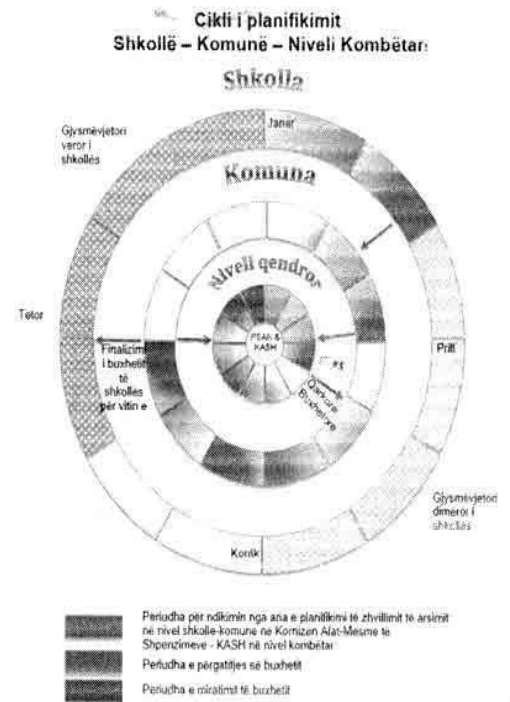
Cikli i planifikimit
Shkollë – Komunë – Niveli Kombëtar

Shkolla

Janar

Gjysmëvjetori veror i shkollës

Komuna

Niveli qendror

PEAN & KASH

Tetor

Finalizimi i buxhetit të shkollës për vitin e

Prill

Qarkore Buxhetore

Gjysmëvjetori dimëror i shkollës

Korrik

Periudha për ndikimin nga ana e planifikimi të zhvillimit të arsimit në nivel shkolle-komune në Kornizen Afat-Mesme të Shpenzimeve - KASH në nivel kombëtar

Periudha e përgatitjes së buxhetit

Periudha e miratimit të buxhetit